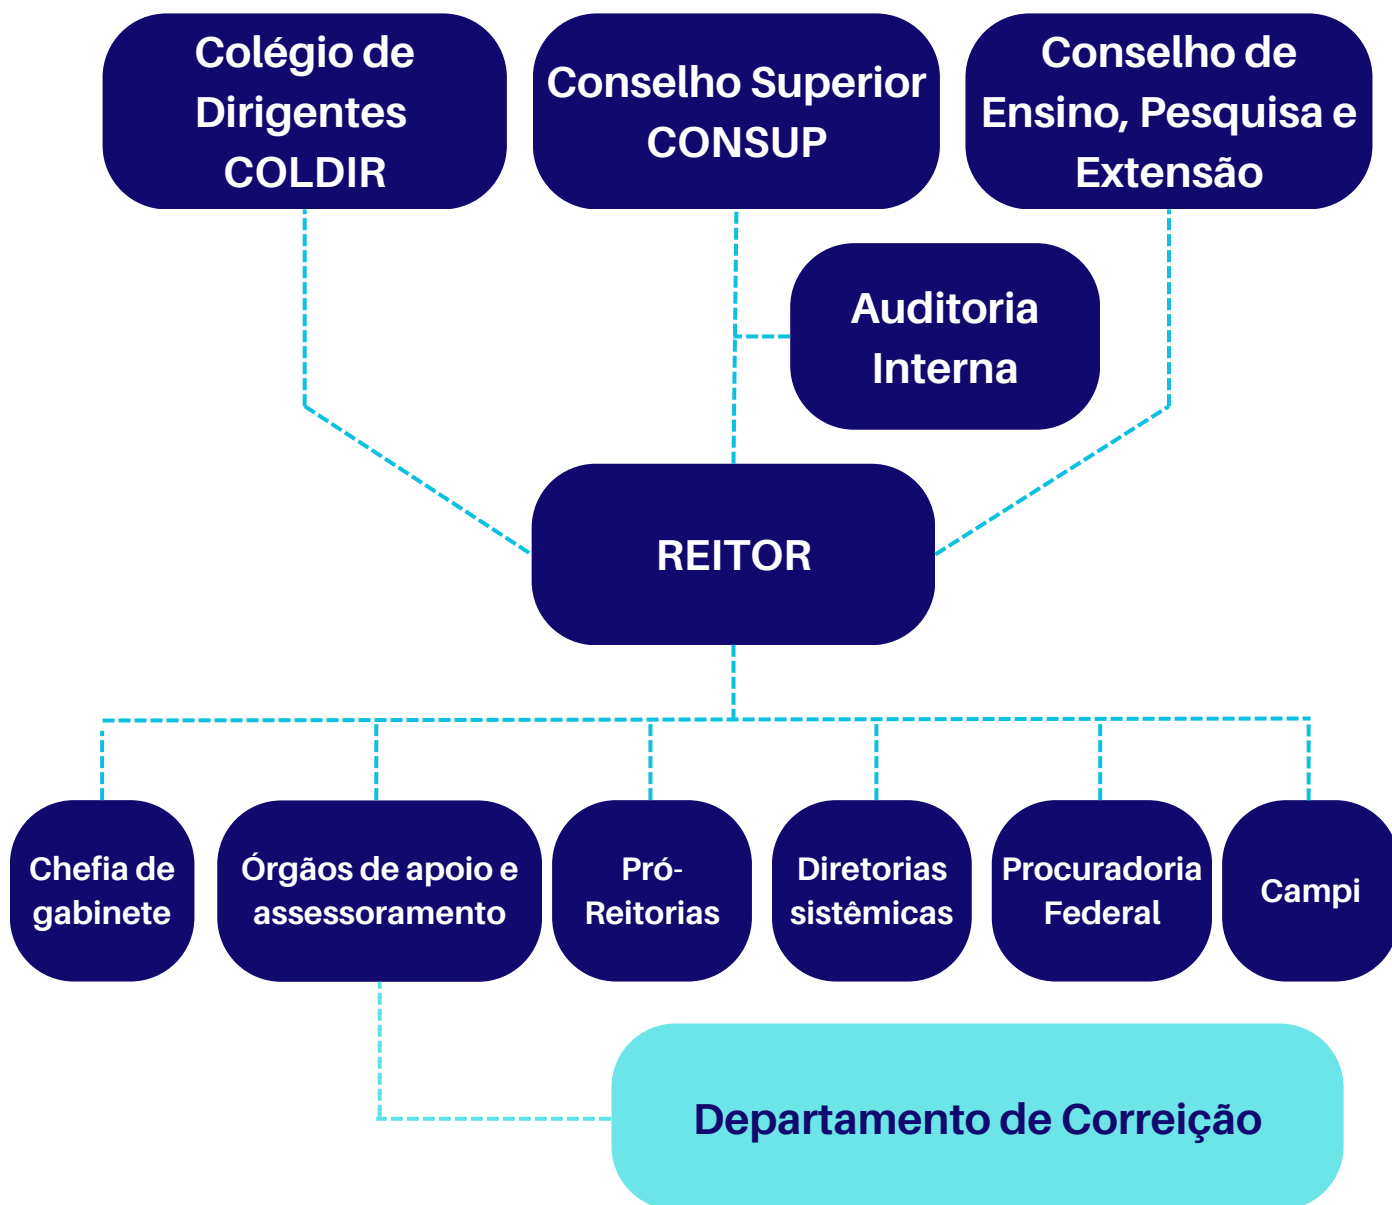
Colégio de Dirigentes COLDIR

Conselho Superior CONSUP

Conselho de Ensino, Pesquisa e Extensão

Auditoria Interna

REITOR

Chefia de gabinete

Órgãos de apoio e assessoramento

Pró-Reitorias

Diretorias sistêmicas

Procuradoria Federal

Campi

Departamento de Correição